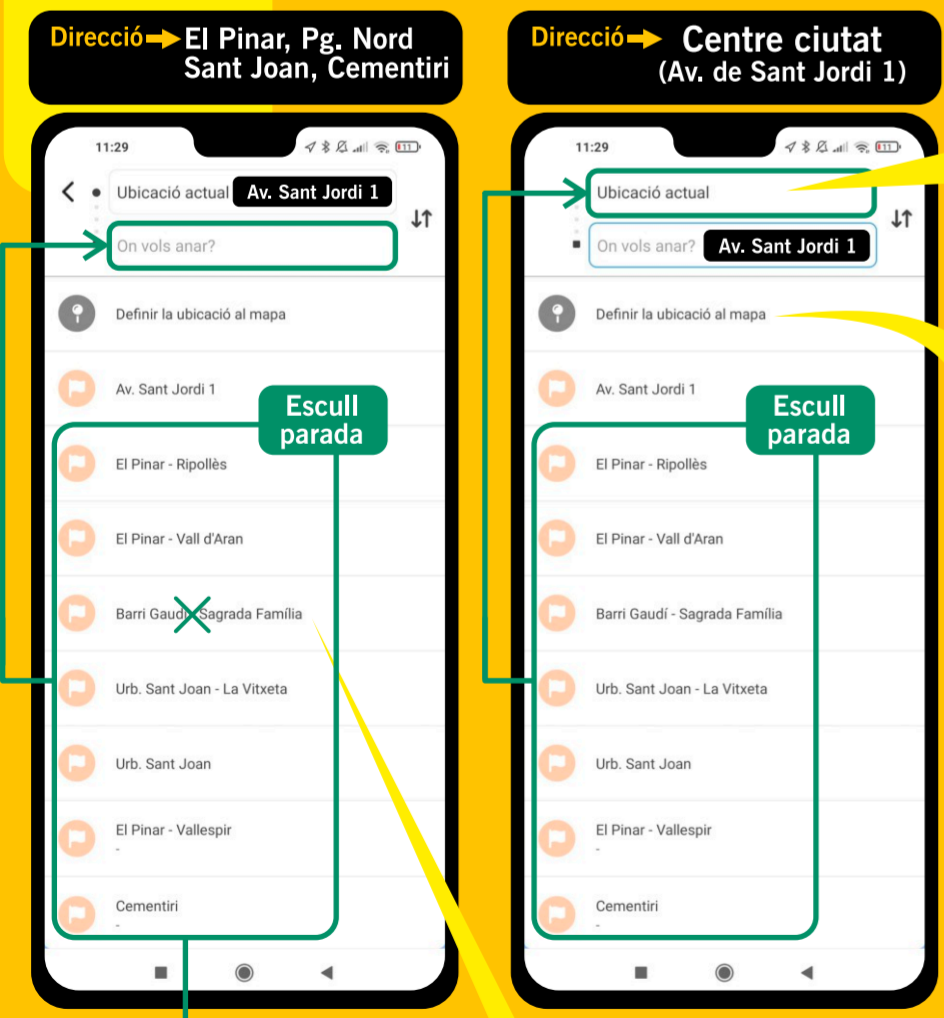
Direcció El Pinar, Pg. Nord Sant Joan, Cementiri

11:29

Ubicació actual Av. Sant Jordi 1

On vols anar?

Definir la ubicació al mapa

Av. Sant Jordi 1

Escull parada

El Pinar - Ripollès

El Pinar - Vall d'Aran

Barri Gaudí - Sagrada Família

Urb. Sant Joan - La Vitxeta

Urb. Sant Joan

El Pinar - Vallespir
-

Cementiri
-

Direcció Centre ciutat (Av. de Sant Jordi 1)

11:29

Ubicació actual

On vols anar? Av. Sant Jordi 1

Definir la ubicació al mapa

Av. Sant Jordi 1

Escull parada

El Pinar - Ripollès

El Pinar - Vall d'Aran

Barri Gaudí - Sagrada Família

Urb. Sant Joan - La Vitxeta

Urb. Sant Joan

El Pinar - Vallespir
-

Cementiri
-